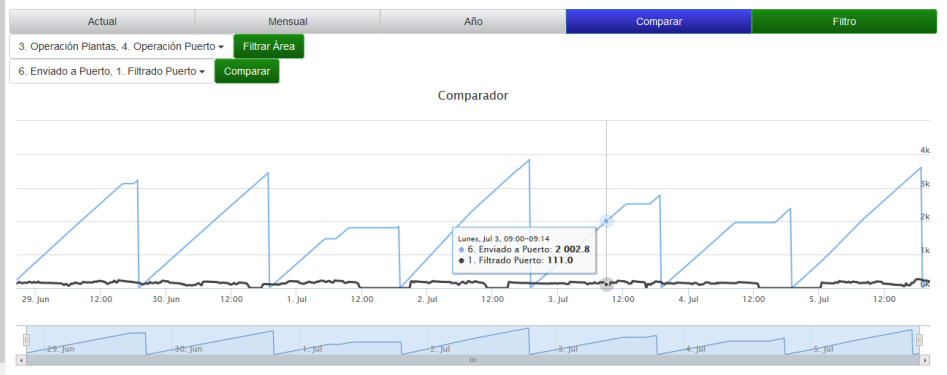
Actual
Mensual
Año
Comparar
Filtro

3. Operación Plantas, 4. Operación Puerto
Filtrar Área

6. Enviado a Puerto, 1. Filtrado Puerto
Comparar

Comparador

4k
3k
2k
1k
0k

Lunes, Jul 3, 09:00-09:14
● 6. Enviado a Puerto: **2 002.8**
● 1. Filtrado Puerto: **111.0**

29. Jun
12:00
30. Jun
12:00
1. Jul
12:00
2. Jul
12:00
3. Jul
12:00
4. Jul
12:00
5. Jul
12:00

29. Jun
30. Jun
1. Jul
2. Jul
3. Jul
4. Jul
5. Jul